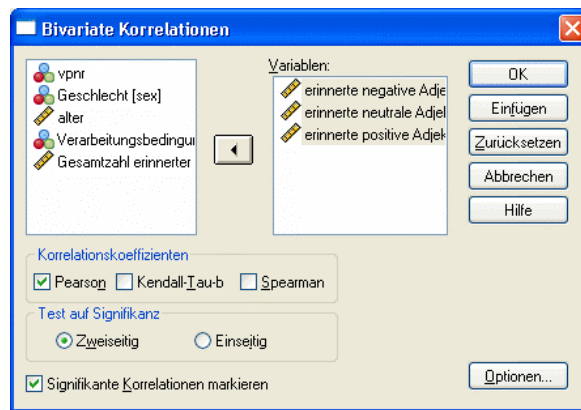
Bivariate Korrelationen

vpnr
Geschlecht [sex]
alter
Verarbeitungsbedingu
Gesamtzahl erinnerter

Variablen:
erinnerte negative Adje
erinnerte neutrale Adjel
erinnerte positive Adjek

OK
Einfügen
Zurücksetzen
Abbrechen
Hilfe

Korrelationskoeffizienten
Pearson
Kendall-Tau-b
Spearman

Test auf Signifikanz
Zweiseitig
Einseitig

Signifikante Korrelationen markieren

Optionen...